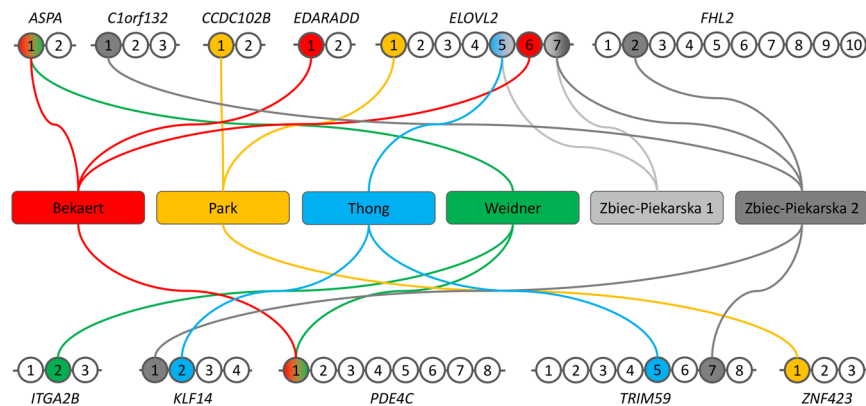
ASPA
1 2

C1orf132
1 2 3

CCDC102B
1 2

EDARADD
1 2

ELOVL2
1 2 3 4 5 6 7

FHL2
1 2 3 4 5 6 7 8 9 10

Bekaert

Park

Thong

Weidner

Zbiec-Piekarska 1

Zbiec-Piekarska 2

1 2 3
ITGA2B

1 2 3 4
KLF14

1 2 3 4 5 6 7 8
PDE4C

1 2 3 4 5 6 7 8
TRIM59

1 2 3
ZNF423